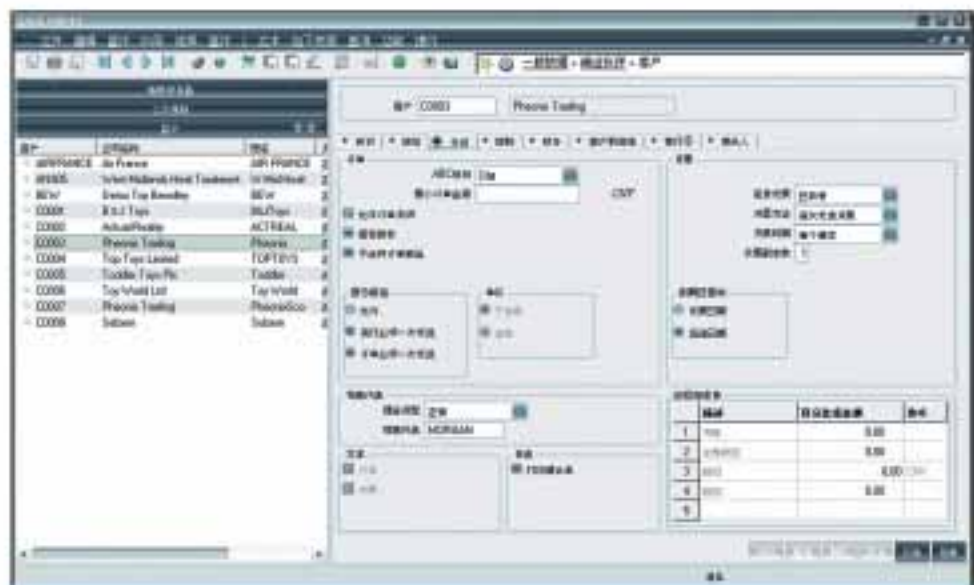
一般数据 » 商业伙伴 » 客户

客户 C0003 Phoenix Trading

| 客户 | 公司名称 | 简称 |
|---|---|---|
| AIRFRANCE | Air France | AIR FRANCE |
| WMHS | West Midlands Head Treatment | W Mid Head |
| BEW | Swiss Toy Brewing | BEW |
| C0001 | B & J Toys | B&JToys |
| C0002 | ActualReality | ACTREAL |
| C0003 | Phoenix Trading | Phoenix |
| C0004 | Top Toys Limited | TOPTOYS |
| C0005 | Toddler Toys Plc | Toddler |
| C0006 | Toy World Ltd | Toy World |
| C0007 | Phoenix Trading | PhoenixSco |
| C0008 | Sebsen | Sebsen |

ABC标识 Cla

CNY

| | 描述 | | |
|---|---|---|---|
| 1 | | 0.00 | |
| 2 | | 0.00 | |
| 3 | | 0.00 | CNY |
| 4 | | 0.00 | |
| 5 | | | |

MORGAN